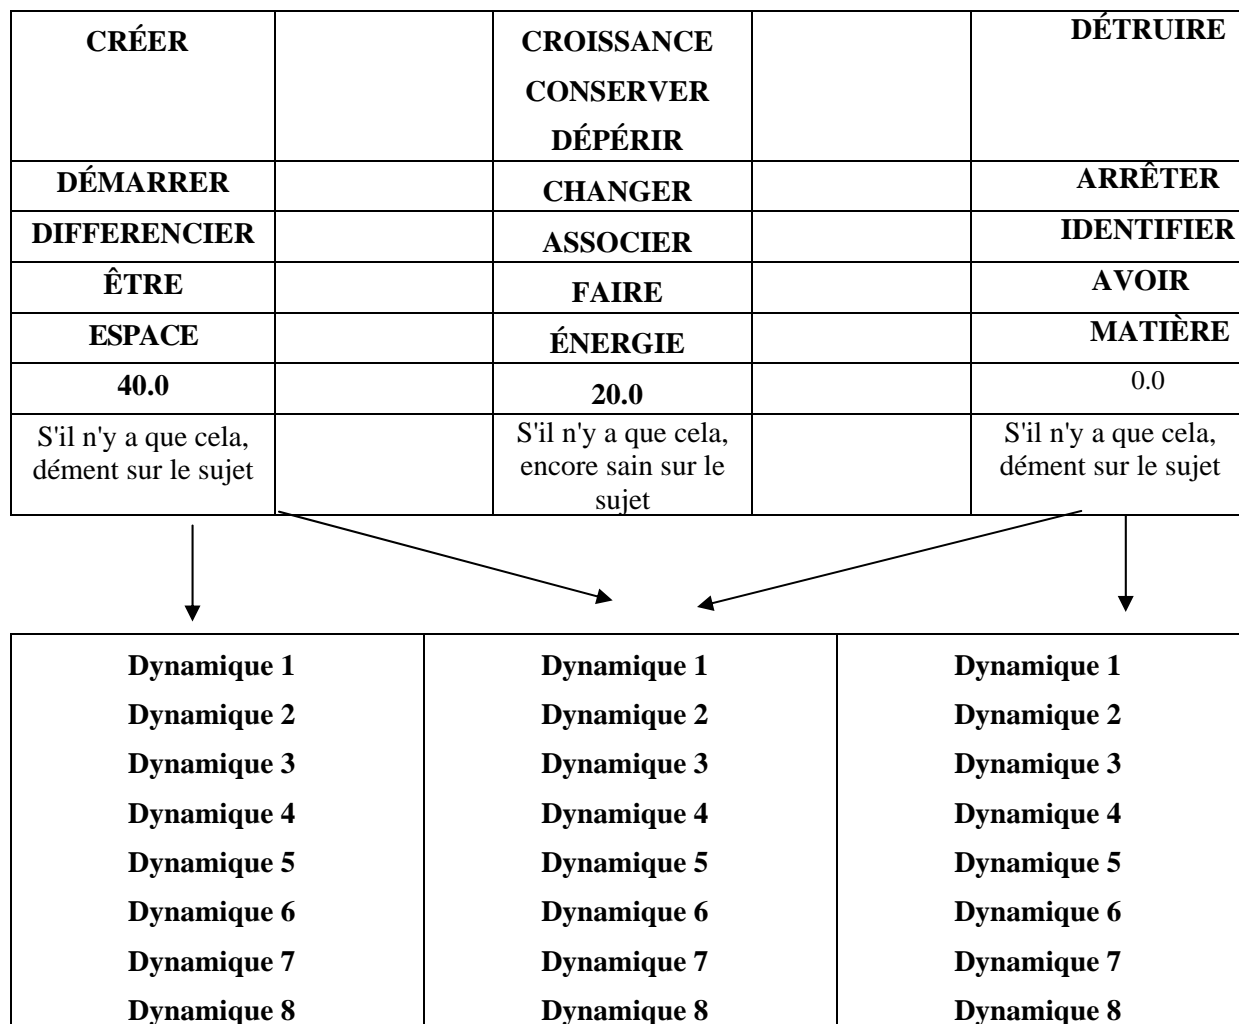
| CRÉER | | CROISSANCE CONSERVER DÉPÉRIR | | DÉTRUIRE |
|---|---|---|---|---|
| DÉMARRER | | CHANGER | | ARRÊTER |
| DIFFERENCIER | | ASSOCIER | | IDENTIFIER |
| ÊTRE | | FAIRE | | AVOIR |
| ESPACE | | ÉNERGIE | | MATIÈRE |
| 40.0 | | 20.0 | | 0.0 |
| S'il n'y a que cela, dément sur le sujet | | S'il n'y a que cela, encore sain sur le sujet | | S'il n'y a que cela, dément sur le sujet |

| Dynamique 1 | Dynamique 1 | Dynamique 1 |
|---|---|---|
| Dynamique 2 | Dynamique 2 | Dynamique 2 |
| Dynamique 3 | Dynamique 3 | Dynamique 3 |
| Dynamique 4 | Dynamique 4 | Dynamique 4 |
| Dynamique 5 | Dynamique 5 | Dynamique 5 |
| Dynamique 6 | Dynamique 6 | Dynamique 6 |
| Dynamique 7 | Dynamique 7 | Dynamique 7 |
| Dynamique 8 | Dynamique 8 | Dynamique 8 |